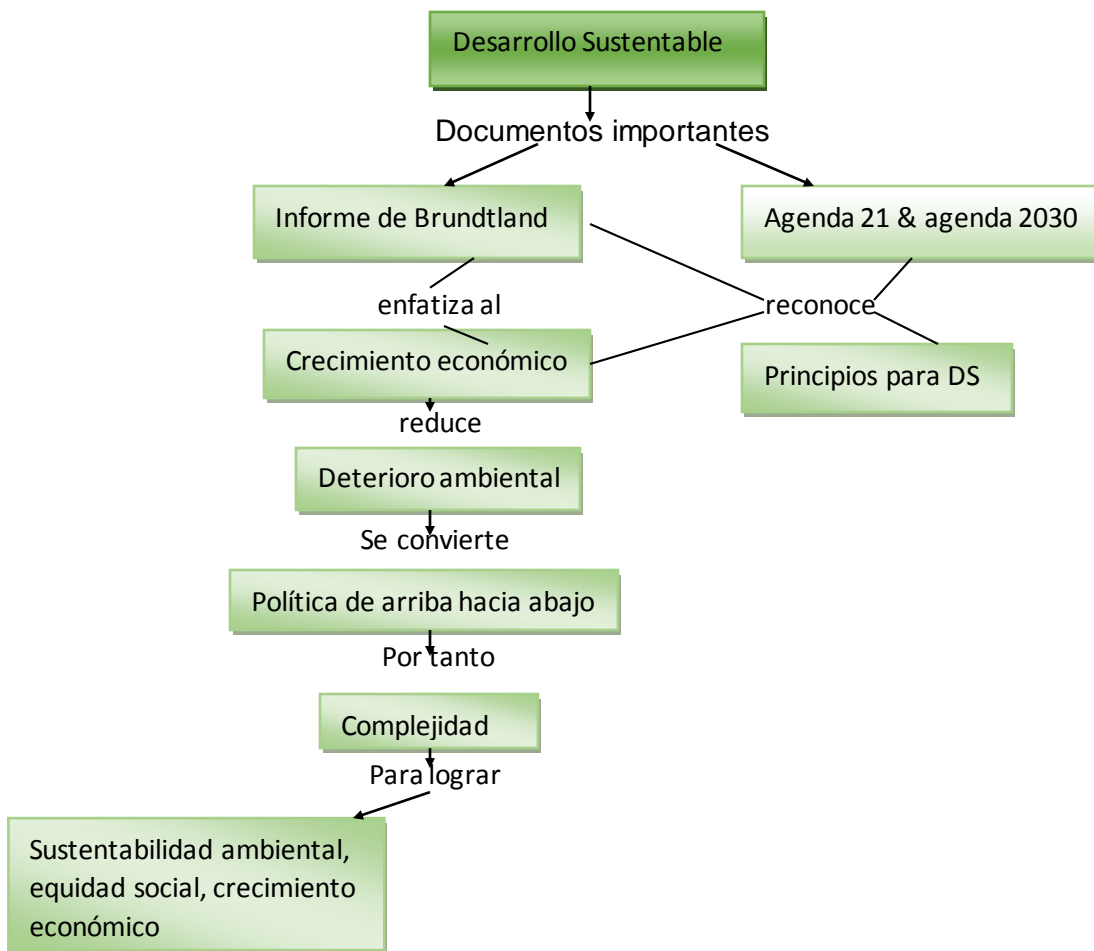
Desarrollo Sustentable

Documentos importantes

Informe de Brundtland

Agenda 21 & agenda 2030

enfatiza al

reconoce

Crecimiento económico

Principios para DS

reduce

Deterioro ambiental

Se convierte

Política de arriba hacia abajo

Por tanto

Complejidad

Para lograr

Sustentabilidad ambiental, equidad social, crecimiento económico